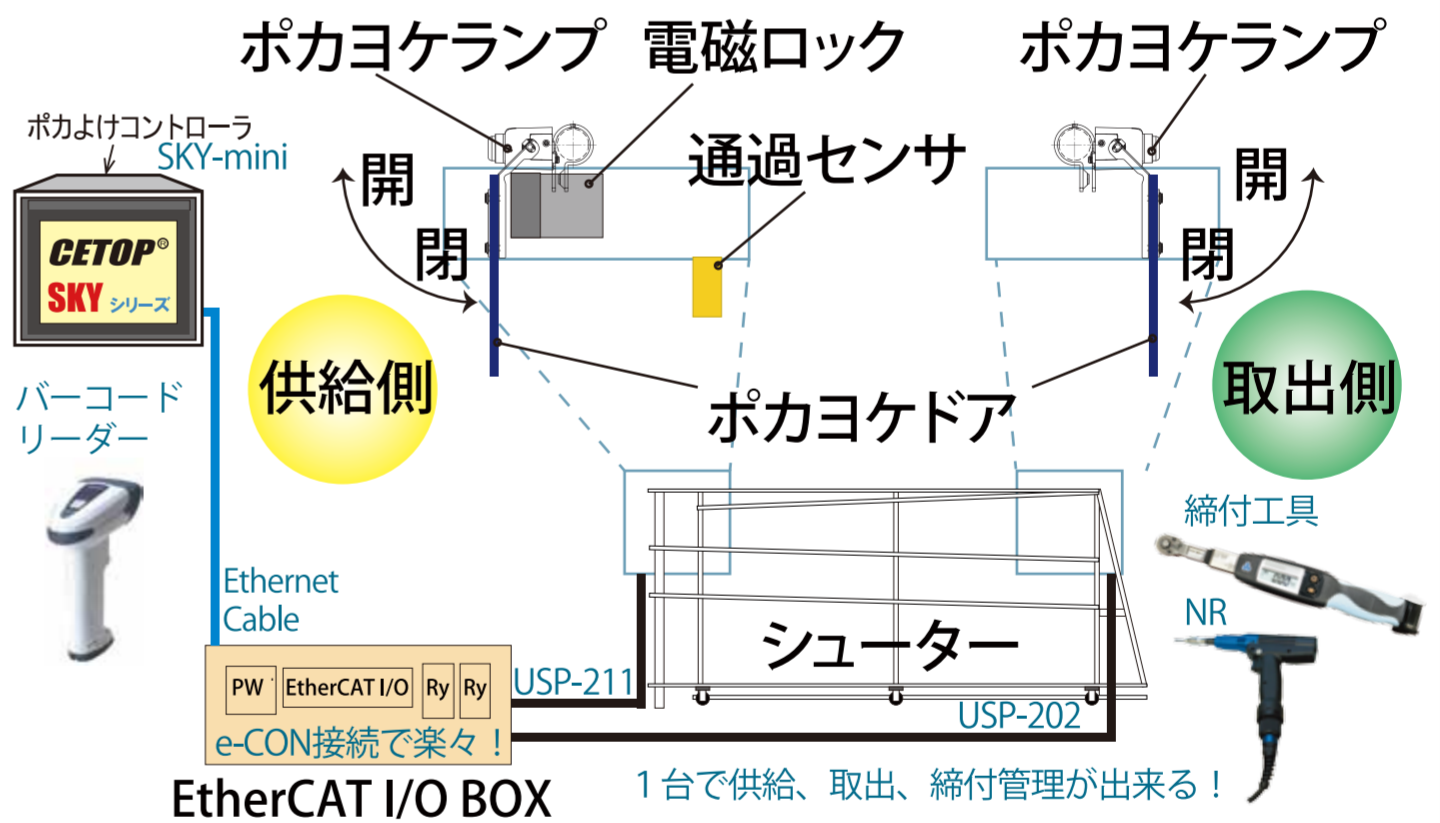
ポカヨケランプ　電磁ロック

ポカヨケランプ

ポカよけコントローラ
SKY-mini

CETOP®
SKY シリーズ

開
閉

通過センサ

開
閉

供給側

取出側

ポカヨケドア

バーコード
リーダー

締付工具

NR

Ethernet
Cable

シューター

PW
EtherCAT I/O
Ry
Ry

USP-211

USP-202

e-CON接続で楽々！

EtherCAT I/O BOX

１台で供給、取出、締付管理が出来る！